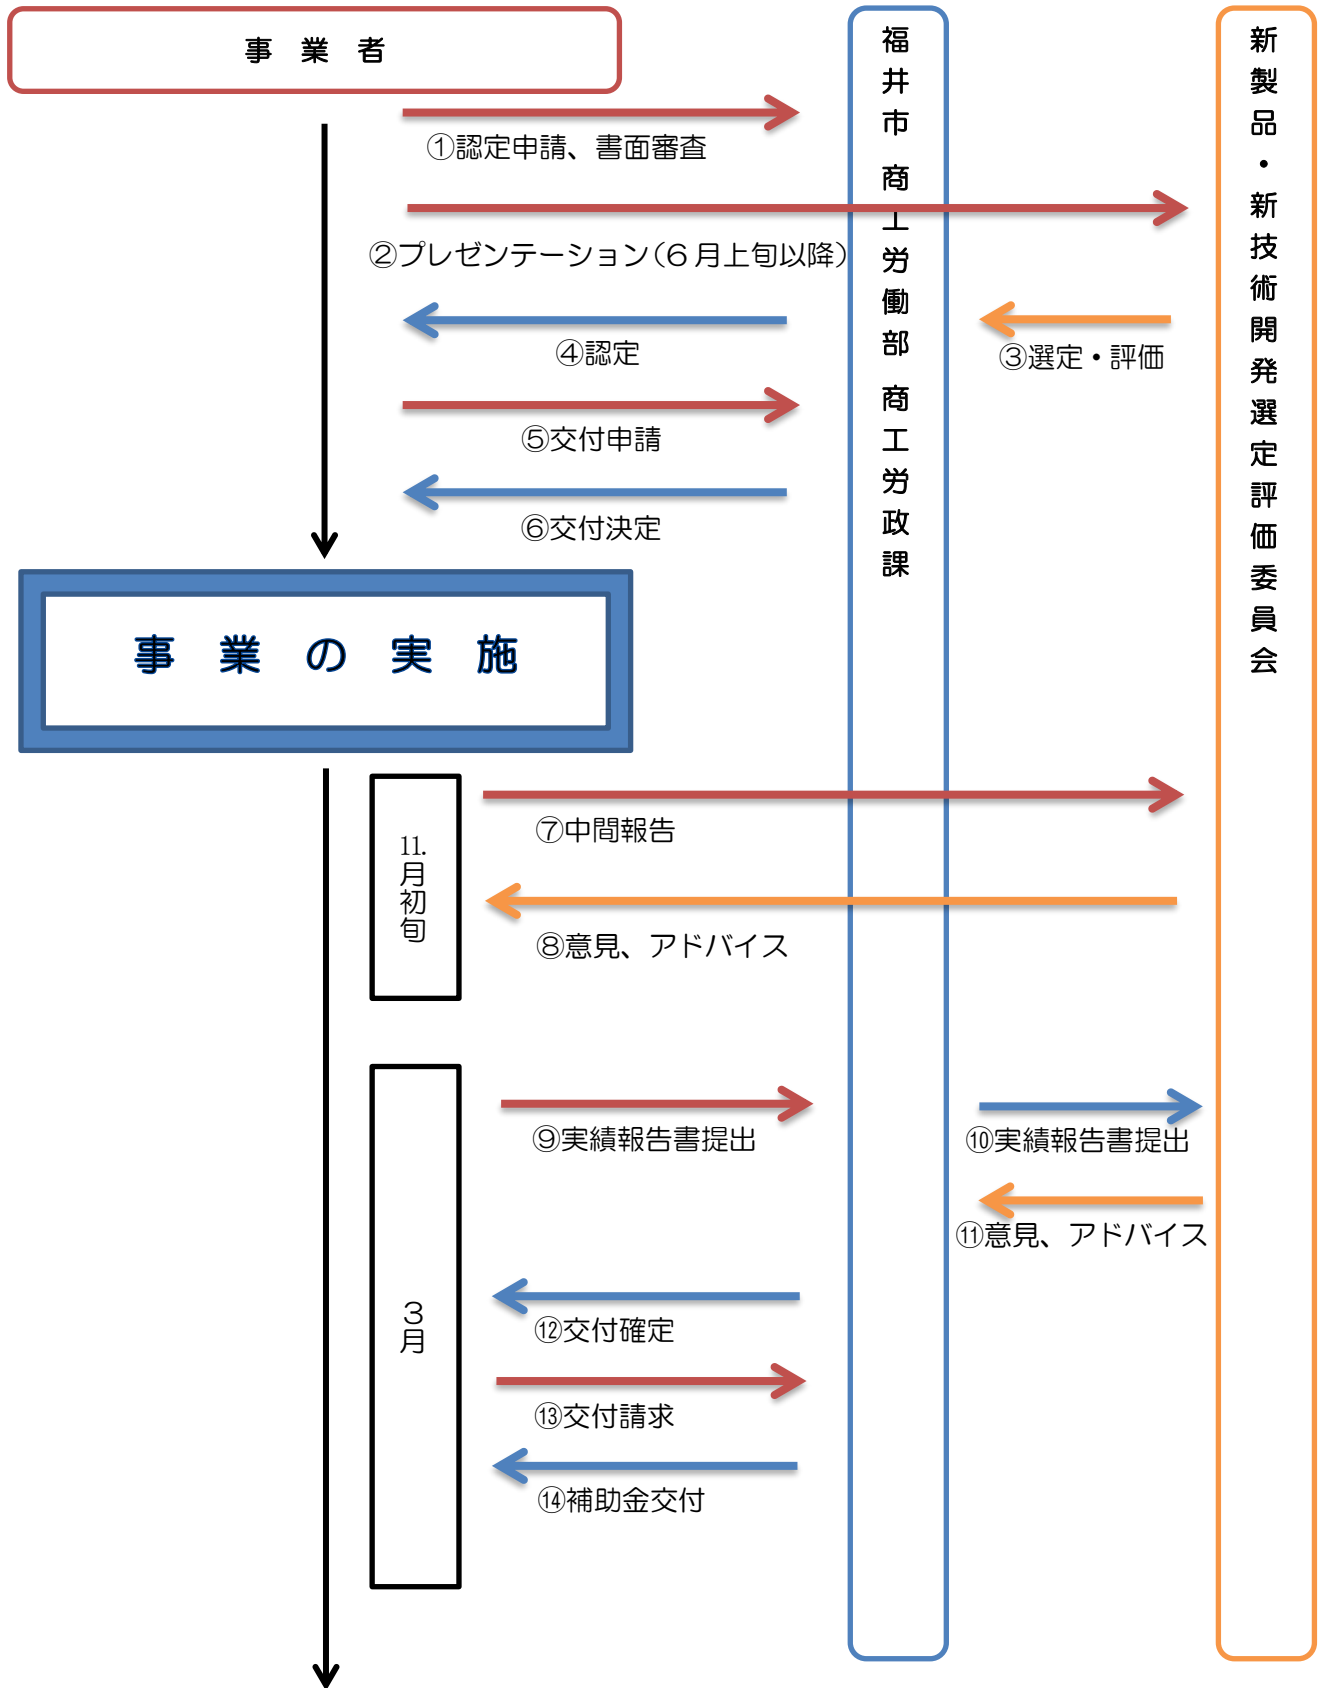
事　業　者

福井市　商工労働部　商工労政課

新製品・新技術開発選定評価委員会

①認定申請、書面審査

②プレゼンテーション（６月上旬以降）

③選定・評価

④認定

⑤交付申請

⑥交付決定

事　業　の　実　施

11.月初旬

⑦中間報告

⑧意見、アドバイス

３月

⑨実績報告書提出

⑩実績報告書提出

⑪意見、アドバイス

⑫交付確定

⑬交付請求

⑭補助金交付